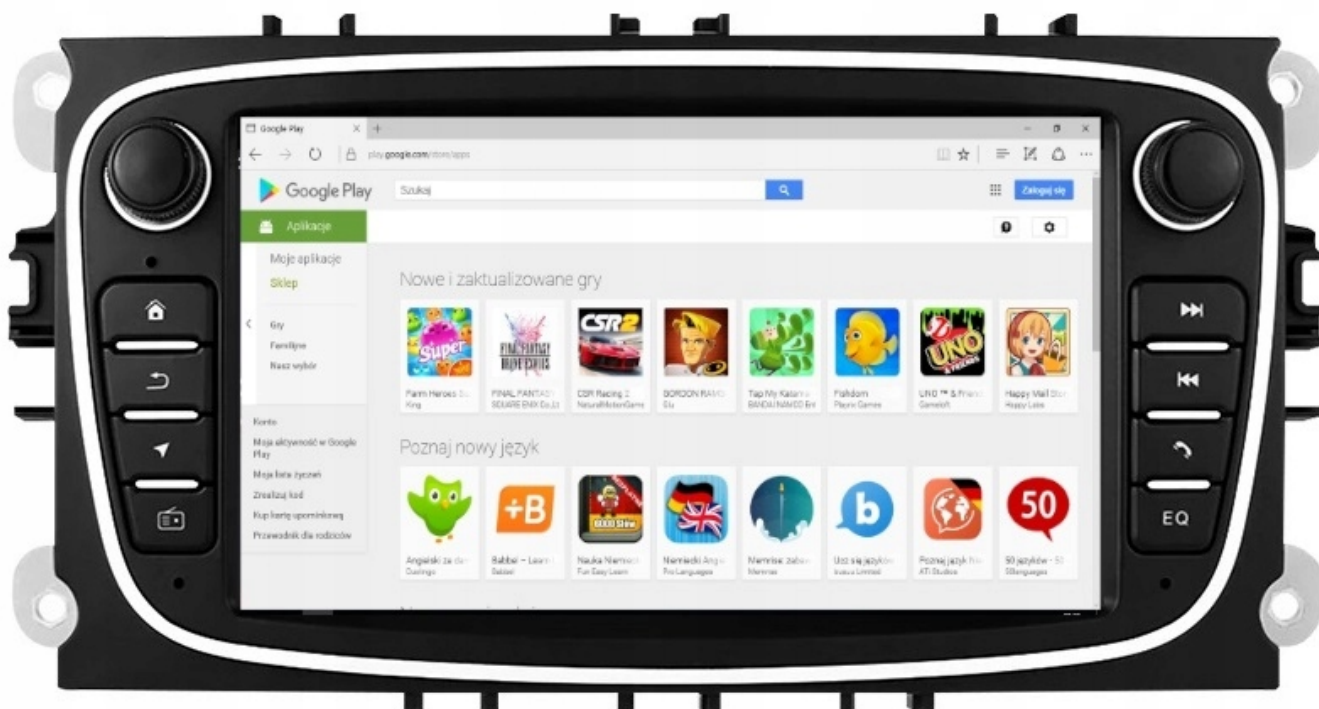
Google Play
play.google.com/store/apps
Google Play
Szukaj
Zaloguj się
Aplikacje
Moje aplikacje
Sklep
Gry
Familijne
Nasz wybór
Konto
Moja aktywność w Google Play
Moja lista życzeń
Zrealizuj kod
Kup kartę upominkową
Przewodnik dla rodziców
Nowe i zaktualizowane gry
Super
FINAL FANTASY
CSR2
UNO
Farm Heroes S...
King
FINAL FANTAS...
SQUARE ENIX Co.,Lt
CSR Racing 2
NaturalMotionGame
GORDON RAMS...
Glu
Tap My Katamari
BANDAI NAMCO Ent
Fishdom
Playrix Games
UNO ™ & Friend...
Gameloft
Happy Mall Stor...
Happy Labs
Poznaj nowy język
+B
50
Angielski za da...
Duolingo
Babbel – Learn...
Babbel
Nauka Niemiec...
Fun Easy Learn
Niemiecki Ang...
Pro Languages
Memrise: zabaw...
Memrise
Ucz się języków...
busuu Limited
Poznaj język Ni...
ATi Studios
50 języków – 5...
50languages
EQ